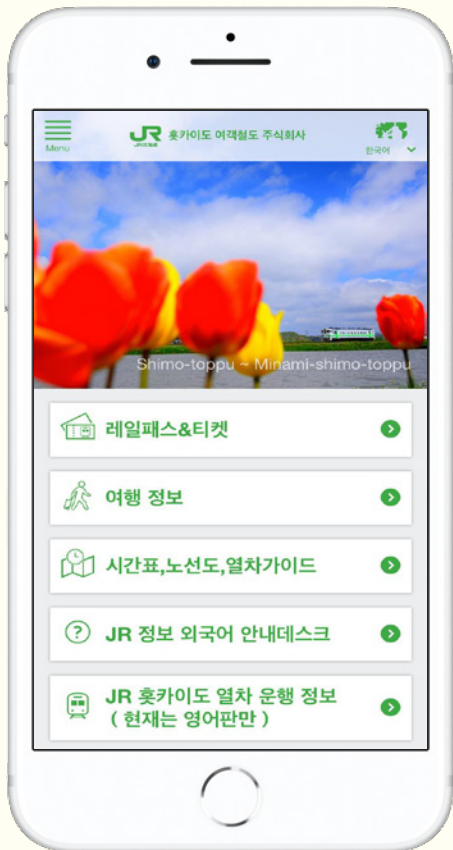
Menu

JR 홋카이도 여객철도 주식회사

한국어

Shimo-toppu ~ Minami-shimo-toppu

레일패스&티켓

여행 정보

시간표,노선도,열차가이드

JR 정보 외국어 안내데스크

JR 홋카이도 열차 운행 정보 ( 현재는 영어판만 )